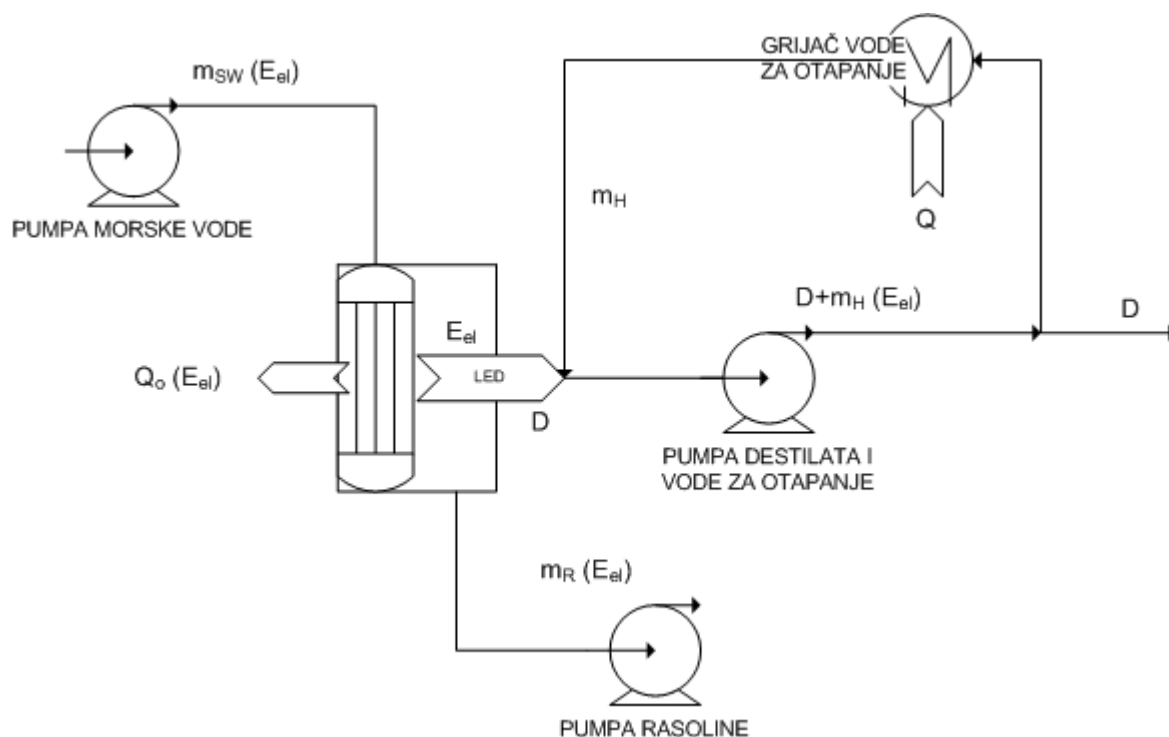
$m_{SW}$ ($E_{el}$)

PUMPA MORSKE VODE

GRIJAČ VODE ZA OTAPANJE

Q

$m_H$

D+$m_H$ ($E_{el}$)

D

$E_{el}$

$Q_o$ ($E_{el}$)

LED

D

PUMPA DESTILATA I VODE ZA OTAPANJE

$m_R$ ($E_{el}$)

PUMPA RASOLINE